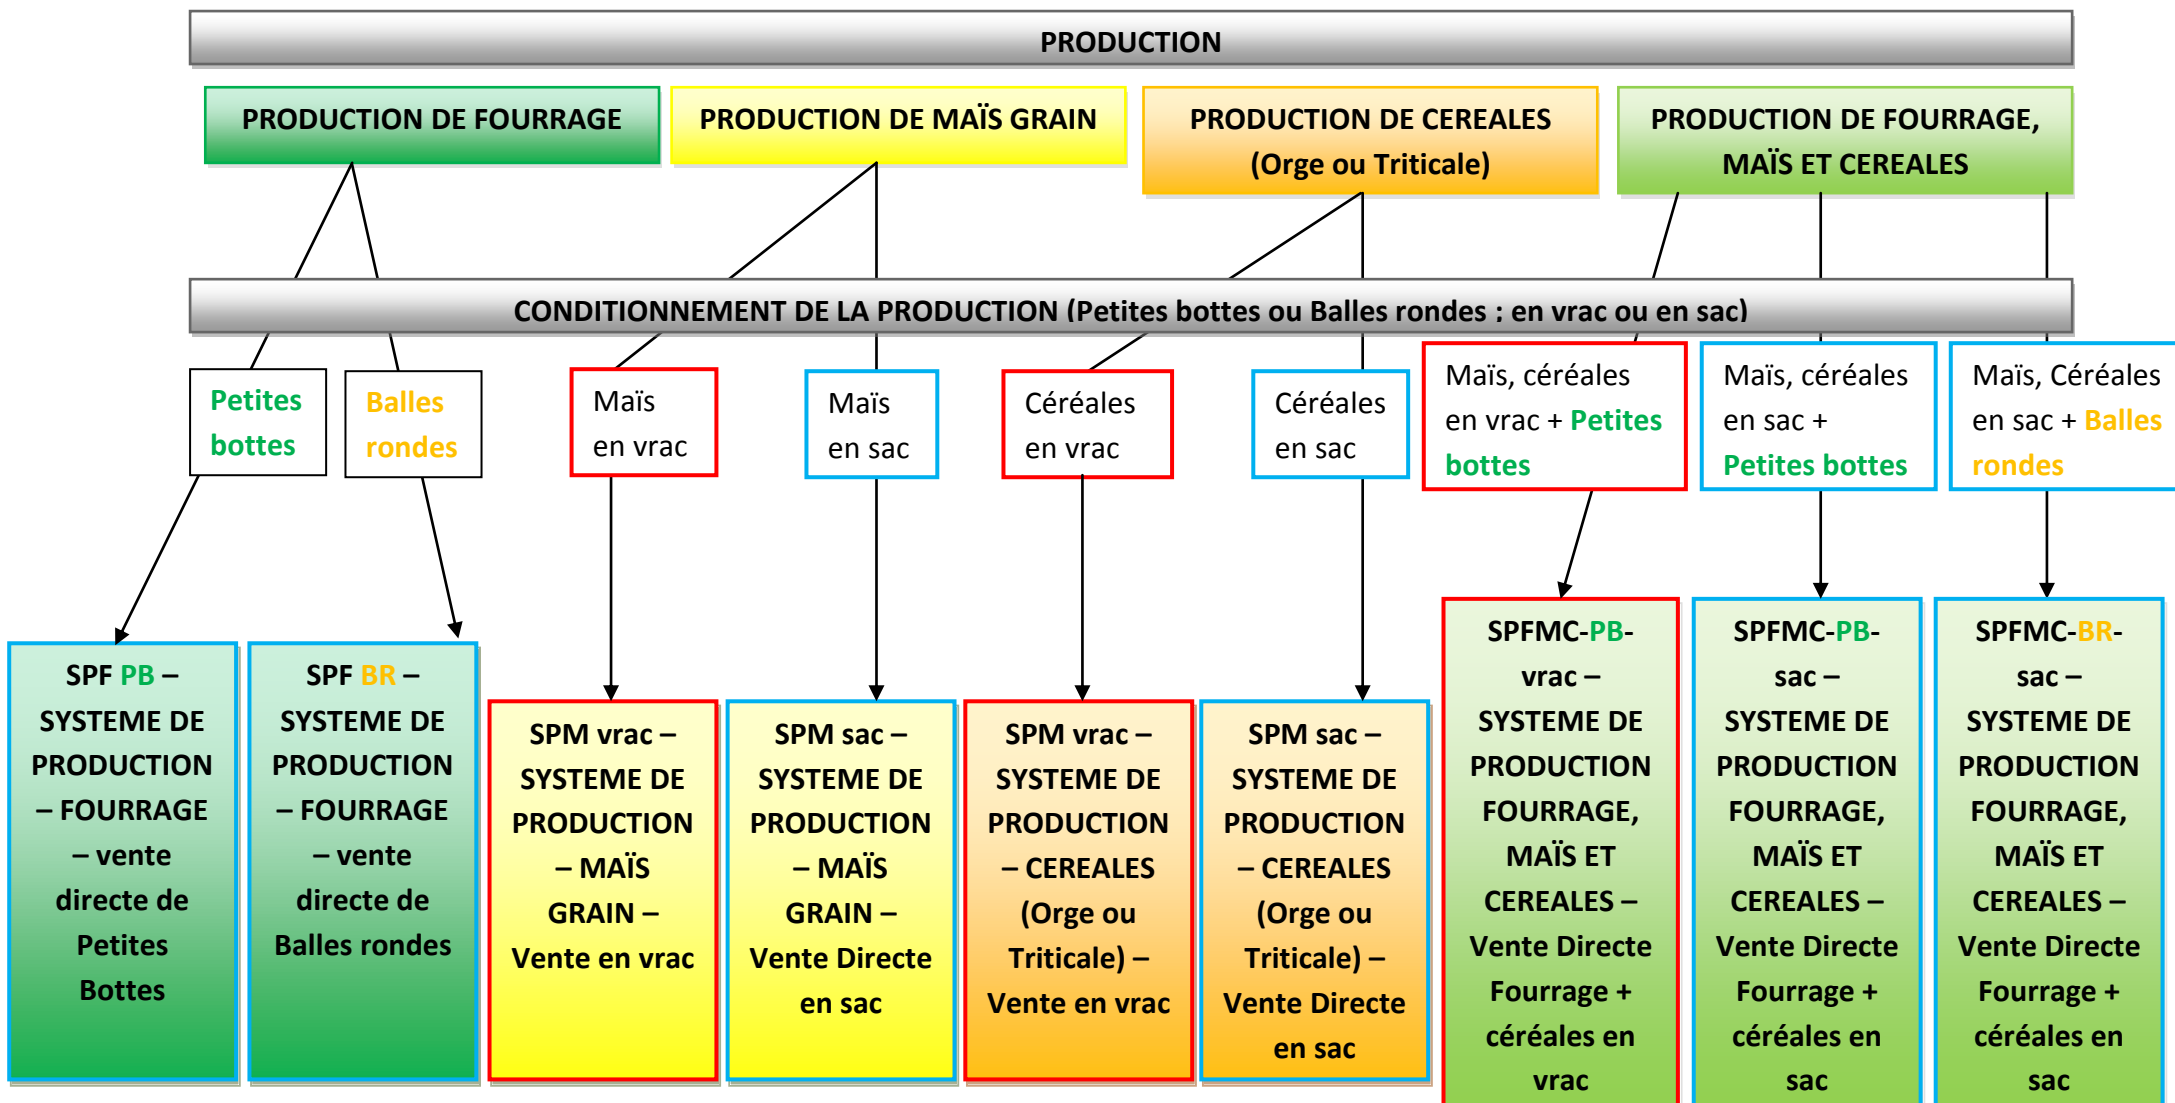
PRODUCTION

PRODUCTION DE FOURRAGE

PRODUCTION DE MAÏS GRAIN

PRODUCTION DE CEREALES (Orge ou Triticale)

PRODUCTION DE FOURRAGE, MAÏS ET CEREALES

CONDITIONNEMENT DE LA PRODUCTION (Petites bottes ou Balles rondes : en vrac ou en sac)

Petites bottes

Balles rondes

Maïs en vrac

Maïs en sac

Céréales en vrac

Céréales en sac

Maïs, céréales en vrac + Petites bottes

Maïs, céréales en sac + Petites bottes

Maïs, Céréales en sac + Balles rondes

SPF PB – SYSTEME DE PRODUCTION – FOURRAGE – vente directe de Petites Bottes

SPF BR – SYSTEME DE PRODUCTION – FOURRAGE – vente directe de Balles rondes

SPM vrac – SYSTEME DE PRODUCTION – MAÏS GRAIN – Vente en vrac

SPM sac – SYSTEME DE PRODUCTION – MAÏS GRAIN – Vente Directe en sac

SPM vrac – SYSTEME DE PRODUCTION – CEREALES (Orge ou Triticale) – Vente en vrac

SPM sac – SYSTEME DE PRODUCTION – CEREALES (Orge ou Triticale) – Vente Directe en sac

SPFMC-PB-vrac – SYSTEME DE PRODUCTION FOURRAGE, MAÏS ET CEREALES – Vente Directe Fourrage + céréales en vrac

SPFMC-PB-sac – SYSTEME DE PRODUCTION FOURRAGE, MAÏS ET CEREALES – Vente Directe Fourrage + céréales en sac

SPFMC-BR-sac – SYSTEME DE PRODUCTION FOURRAGE, MAÏS ET CEREALES – Vente Directe Fourrage + céréales en sac